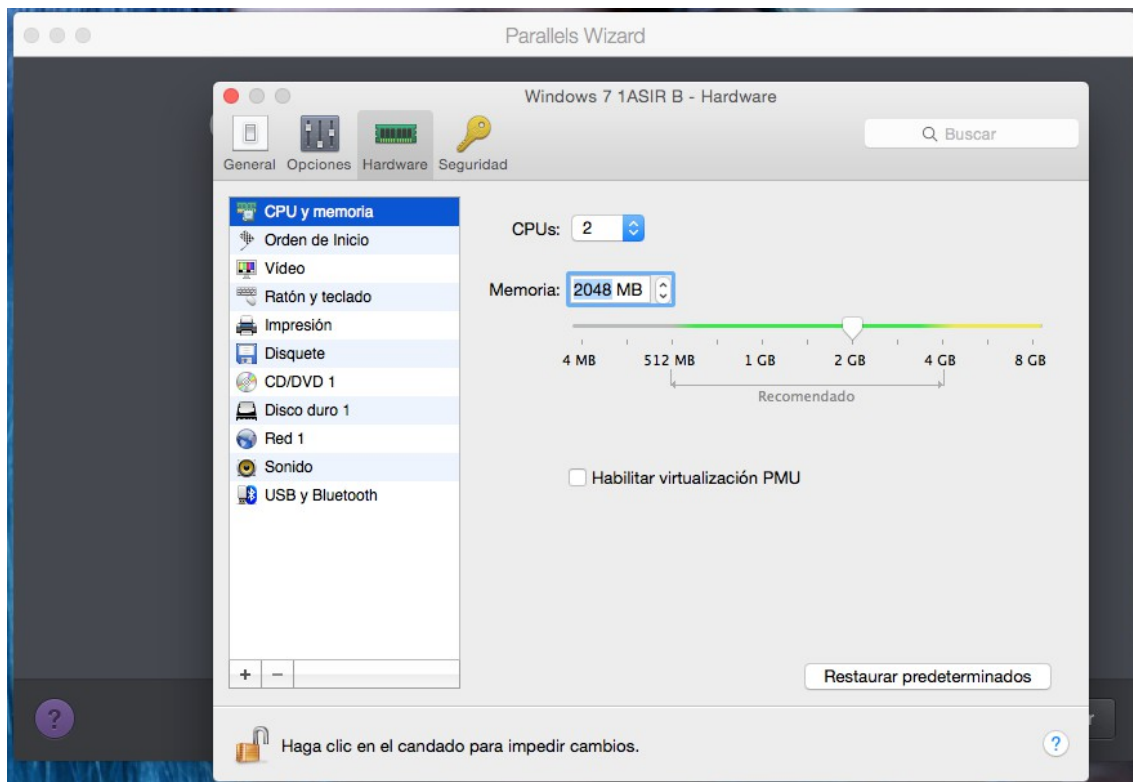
Parallels Wizard

Windows 7 1ASIR B - Hardware

General Opciones Hardware Seguridad

Q Buscar

CPU y memoria
Orden de Inicio
Vídeo
Ratón y teclado
Impresión
Disquete
CD/DVD 1
Disco duro 1
Red 1
Sonido
USB y Bluetooth

+ −

CPUs: 2

Memoria: 2048 MB

4 MB 512 MB 1 GB 2 GB 4 GB 8 GB

Recomendado

Habilitar virtualización PMU

Restaurar predeterminados

Haga clic en el candado para impedir cambios.

?

?